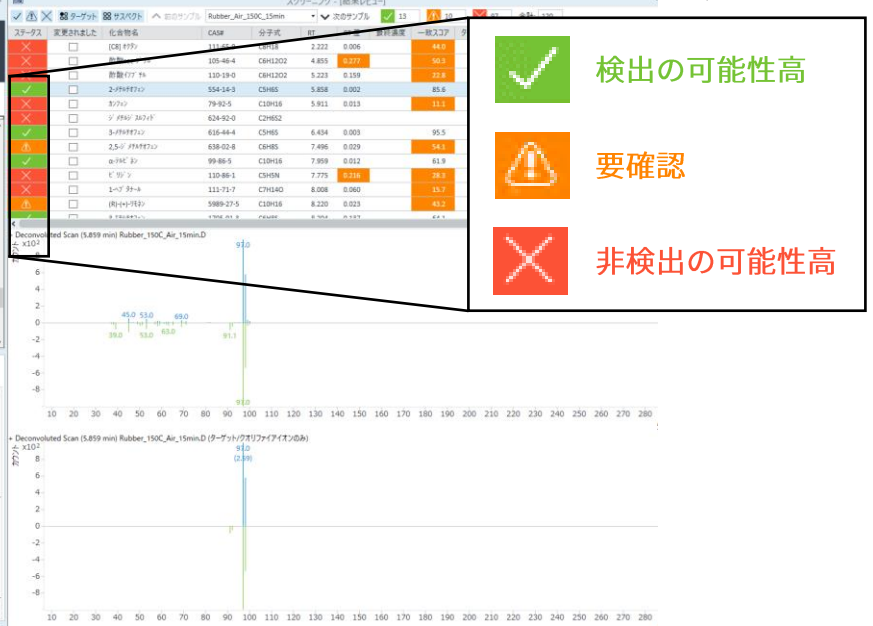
スクリーニング - [結果レビュー]

ターゲット サスペクト 前のサンプル Rubber_Air_150C_15min 次のサンプル 13 10 97 全数 120

| ステータス | 変更されました | 化合物名 | CAS# | 分子式 | RT | | 質量誤差 | 一致スコア |
|---|---|---|---|---|---|---|---|---|
| | | [C8] オクタン | 111-65-9 | C8H18 | 2.222 | 0.006 | | 44.0 |
| | | 酢酸 | 105-46-4 | C6H12O2 | 4.855 | 0.277 | | 50.3 |
| | | 酢酸イソブチル | 110-19-0 | C6H12O2 | 5.223 | 0.159 | | 32.8 |
| | | 2-メチルチオフェン | 554-14-3 | C5H6S | 5.858 | 0.002 | | 85.6 |
| | | ヨウ素 | 79-92-5 | C10H16 | 5.911 | 0.013 | | 11.1 |
| | | ジメチルジスルフィド | 624-92-0 | C2H6S2 | | | | |
| | | 3-メチルチオフェン | 616-44-4 | C5H6S | 6.434 | 0.003 | | 95.5 |
| | | 2,5-ジメチルチオフェン | 638-02-8 | C6H8S | 7.496 | 0.029 | | 54.1 |
| | | α-ピネン | 99-86-5 | C10H16 | 7.959 | 0.012 | | 61.9 |
| | | ピリジン | 110-86-1 | C5H5N | 7.775 | 0.216 | | 28.3 |
| | | 1-ヘプタナール | 111-71-7 | C7H14O | 8.008 | 0.060 | | 15.7 |
| | | (R)-(+)-リモネン | 5989-27-5 | C10H16 | 8.220 | 0.023 | | 43.2 |

検出の可能性高

要確認

非検出の可能性高

+ Deconvoluted Scan (5.859 min) Rubber_150C_Air_15min.D
カウント $\times10^2$
97.0
45.0 53.0 69.0
39.0 53.0 63.0 91.1
97.0
6 4 2 0 -2 -4 -6 -8
10 20 30 40 50 60 70 80 90 100 110 120 130 140 150 160 170 180 190 200 210 220 230 240 250 260 270 280

+ Deconvoluted Scan (5.859 min) Rubber_150C_Air_15min.D (ターゲット/クオリファイアイオンのみ)
カウント $\times10^2$
97.0
(2.3%)
8 6 4 2 0 -2 -4 -6 -8
10 20 30 40 50 60 70 80 90 100 110 120 130 140 150 160 170 180 190 200 210 220 230 240 250 260 270 280